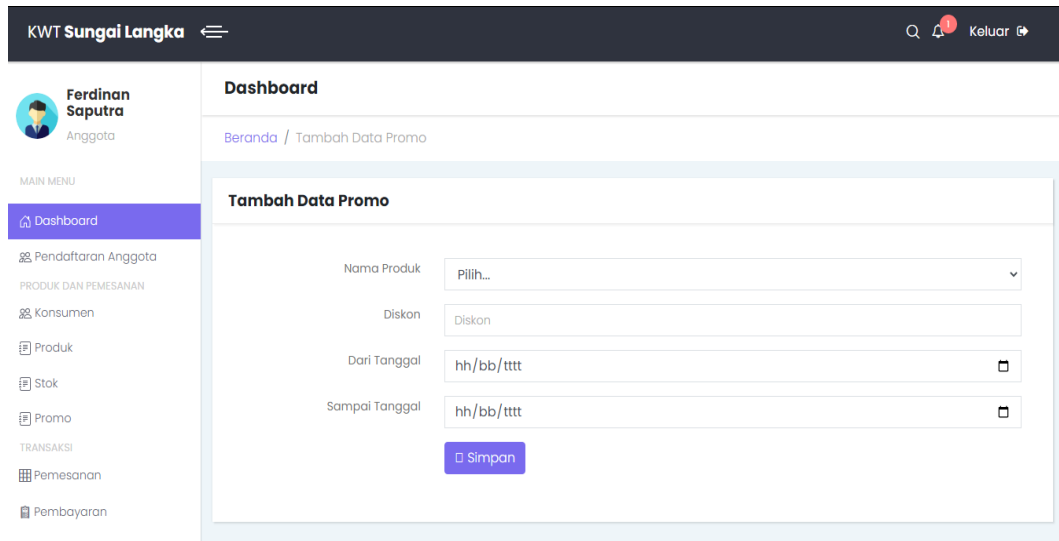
KWT Sungai Langka

1 Keluar

Ferdinan Saputra
Anggota

MAIN MENU
Dashboard
Pendaftaran Anggota
PRODUK DAN PEMESANAN
Konsumen
Produk
Stok
Promo
TRANSAKSI
Pemesanan
Pembayaran

Dashboard

Beranda / Tambah Data Promo

Tambah Data Promo

Nama Produk Pilih...
Diskon Diskon
Dari Tanggal hh/bb/tttt
Sampai Tanggal hh/bb/tttt
Simpan